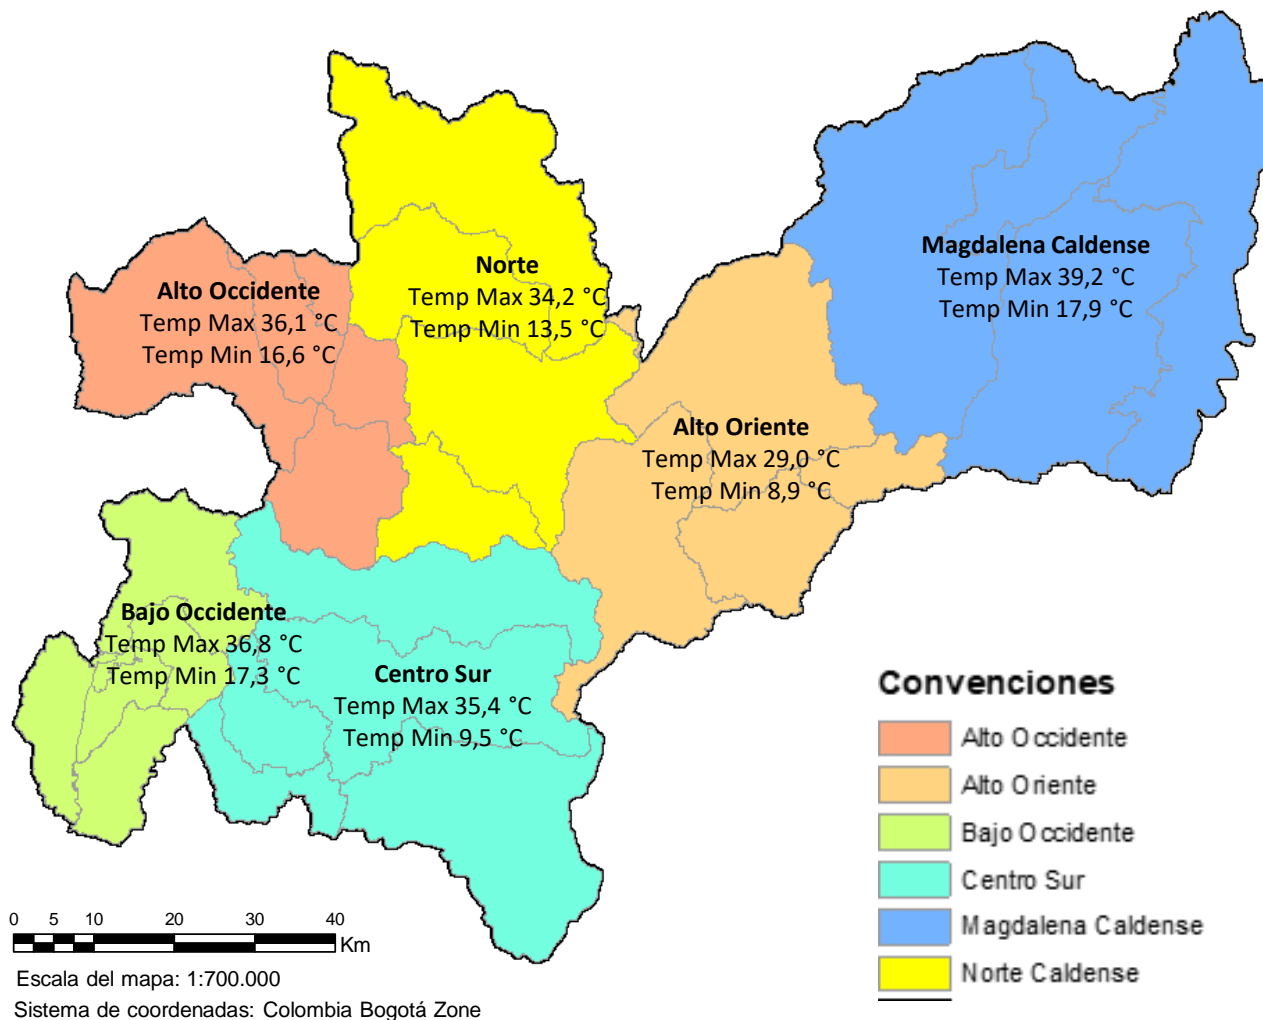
Magdalena Caldense
Temp Max 39,2 °C
Temp Min 17,9 °C

Norte
Temp Max 34,2 °C
Temp Min 13,5 °C

Alto Occidente
Temp Max 36,1 °C
Temp Min 16,6 °C

Alto Oriente
Temp Max 29,0 °C
Temp Min 8,9 °C

Bajo Occidente
Temp Max 36,8 °C
Temp Min 17,3 °C

Centro Sur
Temp Max 35,4 °C
Temp Min 9,5 °C

Convenciones
Alto Occidente
Alto Oriente
Bajo Occidente
Centro Sur
Magdalena Caldense
Norte Caldense

0 5 10 20 30 40
Km
Escala del mapa: 1:700.000
Sistema de coordenadas: Colombia Bogotá Zone